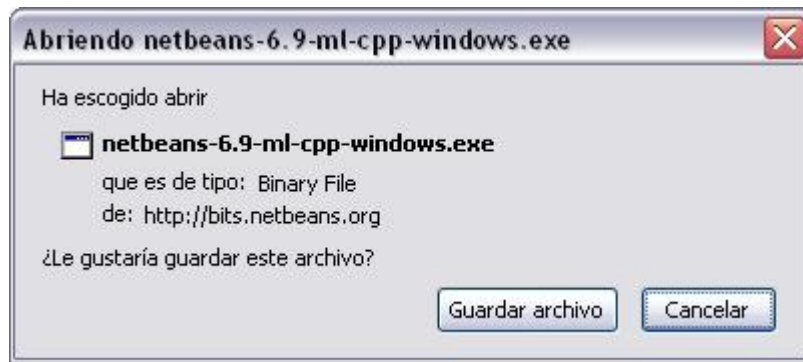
Abriendo netbeans-6.9-ml-cpp-windows.exe

Ha escogido abrir

netbeans-6.9-ml-cpp-windows.exe

que es de tipo: Binary File

de: http://bits.netbeans.org

¿Le gustaría guardar este archivo?

Guardar archivo

Cancelar